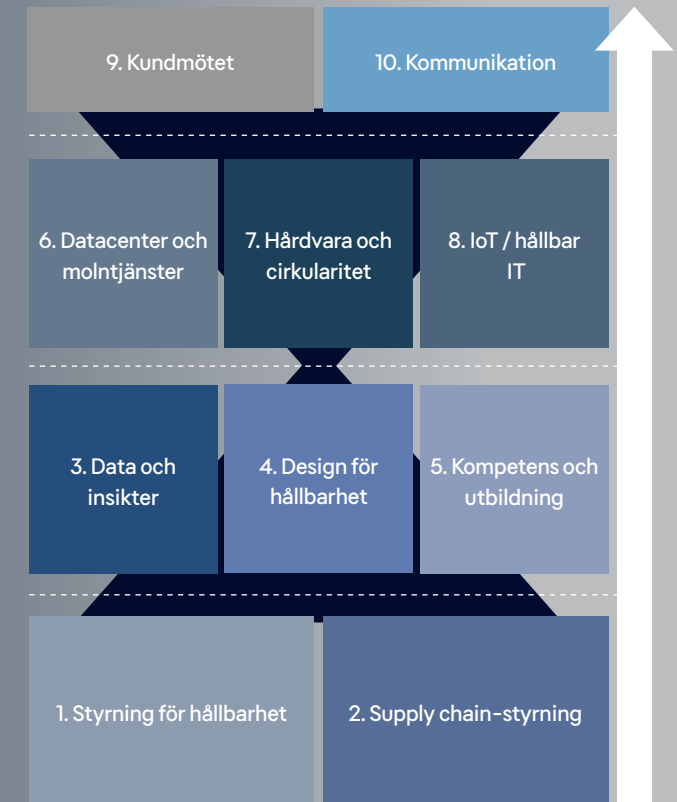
9. Kundmötet

10. Kommunikation

6. Datacenter och molntjänster

7. Hårdvara och cirkularitet

8. IoT / hållbar IT

3. Data och insikter

4. Design för hållbarhet

5. Kompetens och utbildning

1. Styrning för hållbarhet

2. Supply chain-styrning